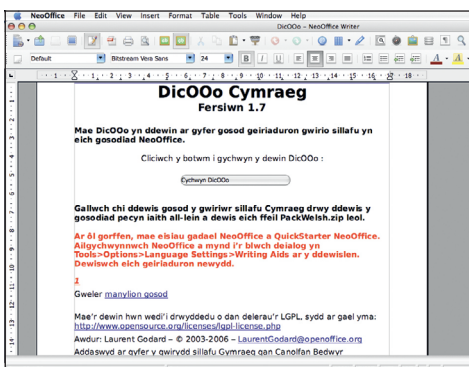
NeoOffice File Edit View Insert Format Table Tools Window Help

DicOOo Cymraeg – NeoOffice Writer

Default Bitstream Vera Sans 24 B I U

DicOOo Cymraeg
Fersiwn 1.7

Mae DicOOo yn ddewin ar gyfer gosod geiriaduron gwirio sillafu yn eich gosodiad NeoOffice.

Cliciwch y botwm i gychwyn y dewin DicOOo :

Cychwyn DicOOo

Gallwch chi ddewis gosod y gwiriwr sillafu Cymraeg drwy ddewis y gosodiad pecyn iaith all-lein a dewis eich ffeil PackWelsh.zip leol.

Ar ôl gorffen, mae eisiau gadael NeoOffice a QuickStarter NeoOffice. Ailgychwynnwch NeoOffice a mynd i'r blwch deialog yn Tools>Options>Language Settings>Writing Aids ar y ddewislen. Dewiswch eich geiriaduron newydd.

1

Gweler manylion gosod

Mae'r dewin hwn wedi'i drwyddedu o dan delerau'r LGPL, sydd ar gael yma: http://www.opensource.org/licenses/lgpl-license.php

Awdur: Laurent Godard – © 2003-2006 – LaurentGodard@openoffice.org

Addaswyd ar gyfer y gwirydd sillafu Cymraeg gan Canolfan Bedwyr